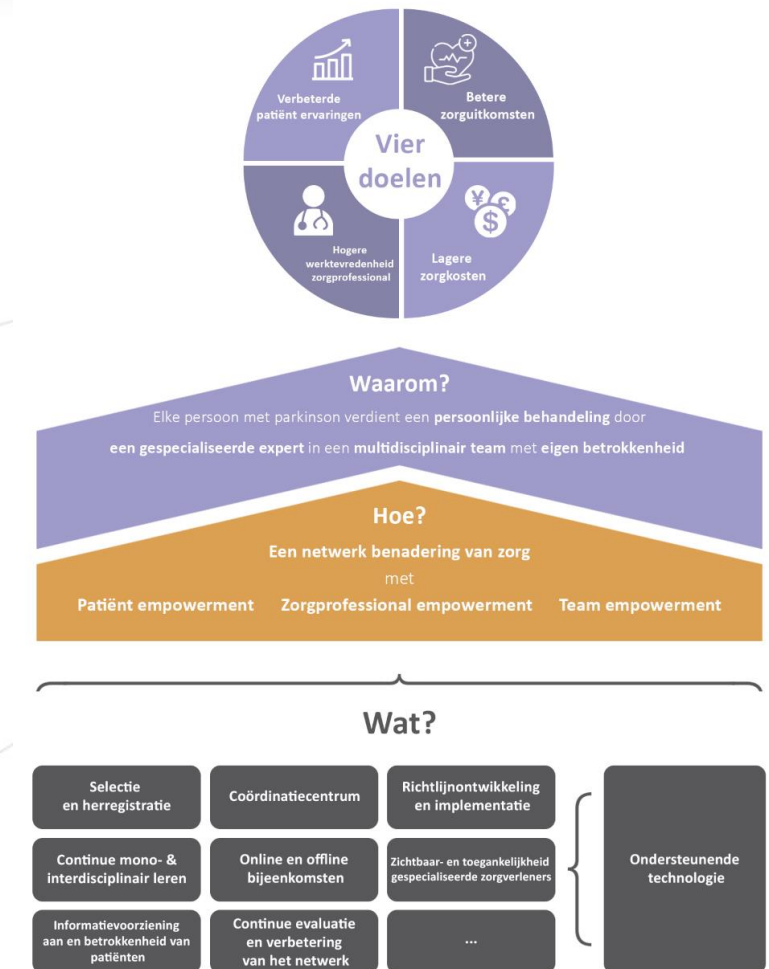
Verbeterde patiënt ervaringen

Betere zorguitkomsten

Vier doelen

Hogere werktevredenheid zorgprofessional

Lagere zorgkosten

Waarom?

Elke persoon met parkinson verdient een persoonlijke behandeling door een gespecialiseerde expert in een multidisciplinair team met eigen betrokkenheid

Hoe?

Een netwerk benadering van zorg

met

Patiënt empowerment Zorgprofessional empowerment Team empowerment

Wat?

Selectie en herregistratie

Coördinatiecentrum

Richtlijnontwikkeling en implementatie

Continue mono- & interdisciplinair leren

Online en offline bijeenkomsten

Zichtbaar- en toegankelijkheid gespecialiseerde zorgverleners

Informatievoorziening aan en betrokkenheid van patiënten

Continue evaluatie en verbetering van het netwerk

...

Ondersteunende technologie